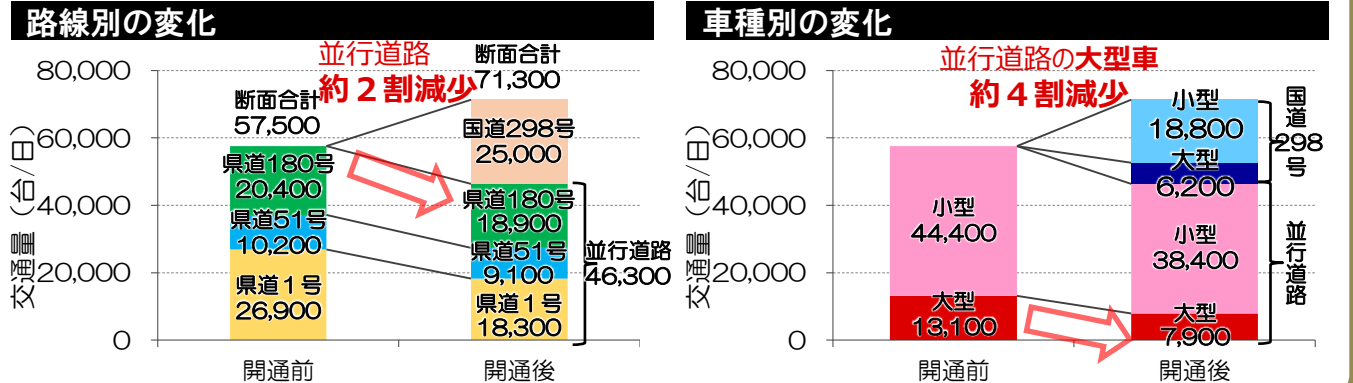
路線別の変化

並行道路
約２割減少

交通量（台/日）

80,000
60,000
40,000
20,000
0

断面合計
57,500

県道180号
20,400
県道51号
10,200
県道１号
26,900

断面合計
71,300

国道298号
25,000
県道180号
18,900
県道51号
9,100
県道１号
18,300

並行道路
46,300

開通前
開通後

車種別の変化

並行道路の大型車
約４割減少

交通量（台/日）

80,000
60,000
40,000
20,000
0

小型
44,400
大型
13,100

小型
18,800
大型
6,200
国道298号

小型
38,400
大型
7,900
並行道路

開通前
開通後